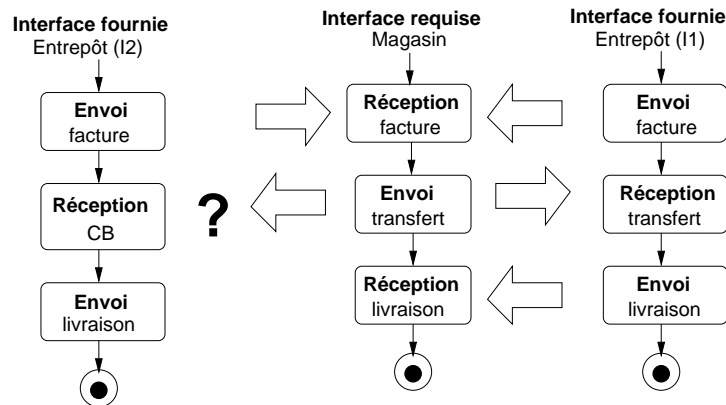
Interface fournie
Entrepôt (I2)

Envoi
facture

Réception
CB

Envoi
livraison

?

Interface requise
Magasin

Réception
facture

Envoi
transfert

Réception
livraison

Interface fournie
Entrepôt (I1)

Envoi
facture

Réception
transfert

Envoi
livraison